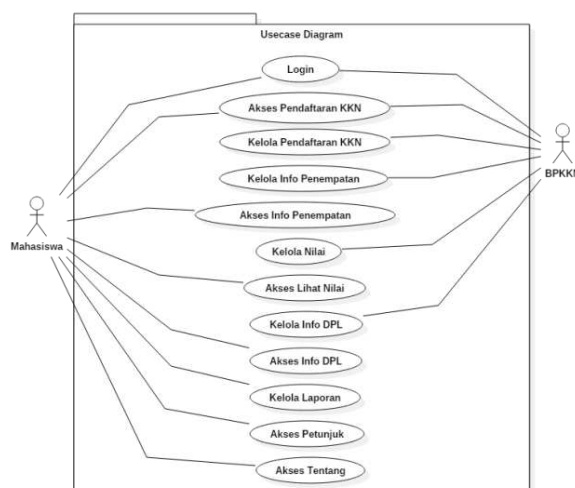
Usecase Diagram

Login

Akses Pendaftaran KKN

Kelola Pendaftaran KKN

Kelola Info Penempatan

Akses Info Penempatan

Kelola Nilai

Akses Lihat Nilai

Kelola Info DPL

Akses Info DPL

Kelola Laporan

Akses Petunjuk

Akses Tentang

Mahasiswa

BPKKI